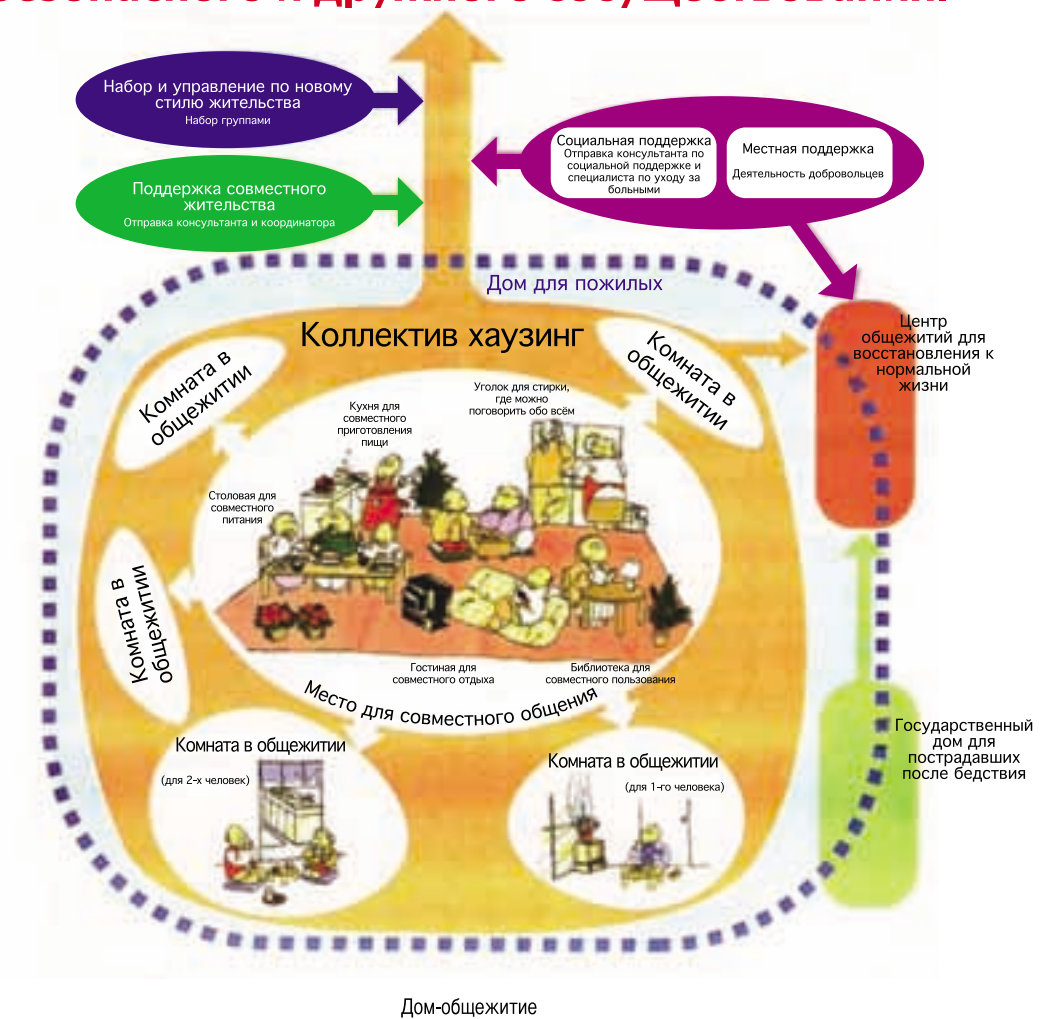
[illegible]

Набор и управление по новому стилю жительства
Набор группами

Поддержка совместного жительства
Отправка консультанта и координатора

Социальная поддержка
Отправка консультанта по социальной поддержке и специалиста по уходу за больными

Местная поддержка
Деятельность добровольцев

Дом для пожилых

Центр общежитий для восстановления к нормальной жизни

Коллектив хаузинг

Комната в общежитии

Комната в общежитии

Кухня для совместного приготовления пищи

Уголок для стирки, где можно поговорить обо всём

Столовая для совместного питания

Комната в общежитии

Гостиная для совместного отдыха

Библиотека для совместного пользования

Место для совместного общения

Комната в общежитии
(для 2-х человек)

Комната в общежитии
(для 1-го человека)

Государственный дом для пострадавших после бедствия

Дом-общежитие